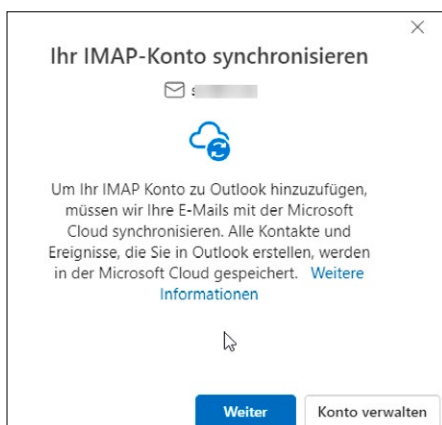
Ihr IMAP-Konto synchronisieren

s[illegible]

Um Ihr IMAP Konto zu Outlook hinzuzufügen, müssen wir Ihre E-Mails mit der Microsoft Cloud synchronisieren. Alle Kontakte und Ereignisse, die Sie in Outlook erstellen, werden in der Microsoft Cloud gespeichert. Weitere Informationen

Weiter
Konto verwalten